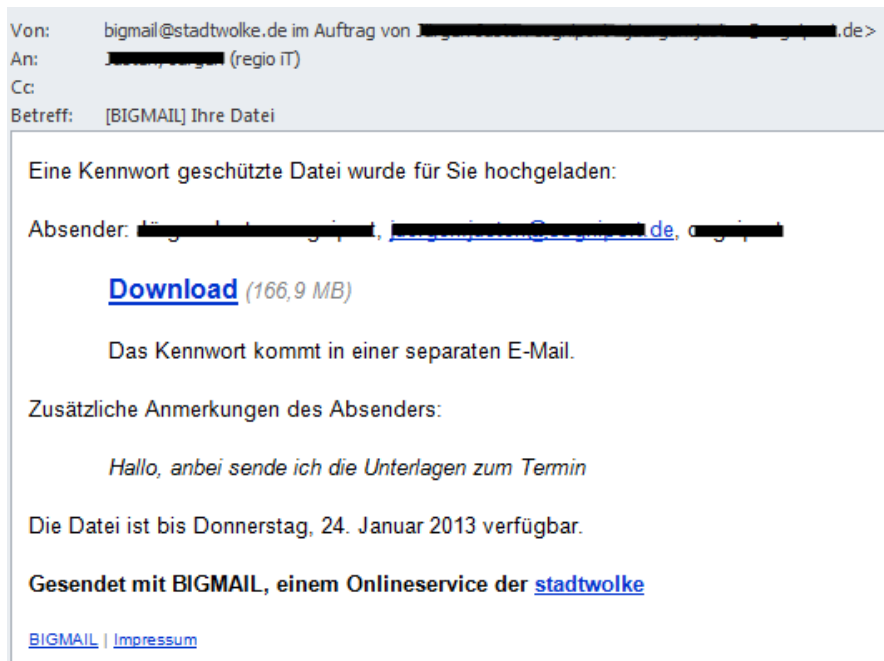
Von: bigmail@stadtwolke.de im Auftrag von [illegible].de>
An: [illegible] (regio iT)
Cc:
Betreff: [BIGMAIL] Ihre Datei

Eine Kennwort geschützte Datei wurde für Sie hochgeladen:

Absender: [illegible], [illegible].de, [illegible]

Download (166,9 MB)

Das Kennwort kommt in einer separaten E-Mail.

Zusätzliche Anmerkungen des Absenders:

Hallo, anbei sende ich die Unterlagen zum Termin

Die Datei ist bis Donnerstag, 24. Januar 2013 verfügbar.

Gesendet mit BIGMAIL, einem Onlineservice der stadtwolke

BIGMAIL | Impressum